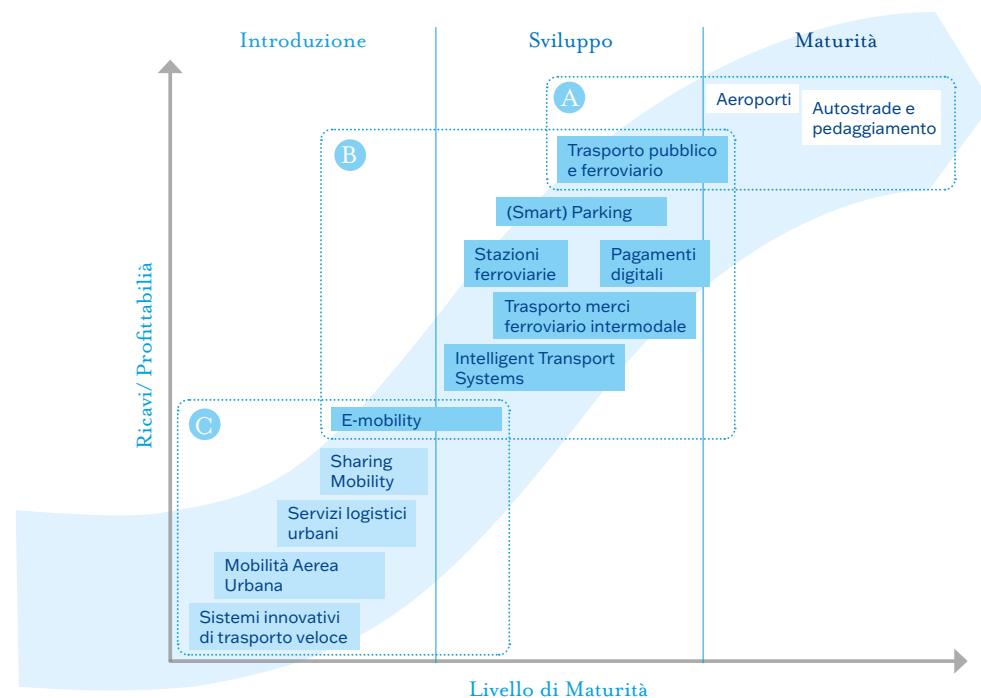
Introduzione

Sviluppo

Maturità

A

Aeroporti

Autostrade e pedaggiamento

B

Trasporto pubblico e ferroviario

(Smart) Parking

Stazioni ferroviarie

Pagamenti digitali

Trasporto merci ferroviario intermodale

Intelligent Transport Systems

C

E-mobility

Sharing Mobility

Servizi logistici urbani

Mobilità Aerea Urbana

Sistemi innovativi di trasporto veloce

Ricavi/ Profittabilità

Livello di Maturità